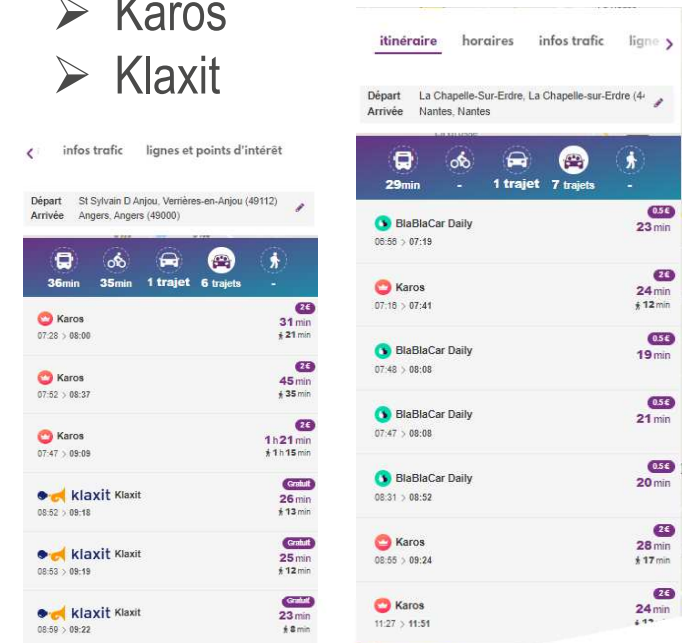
➢ Karos
➢ Klaxit

‹ infos trafic lignes et points d'intérêt

Départ St Sylvain D Anjou, Verrières-en-Anjou (49112)
Arrivée Angers, Angers (49000)

36min 35min 1 trajet 6 trajets -

Karos 07:28 > 08:00 2€ 31 min 21 min
Karos 07:52 > 08:37 2€ 45 min 35 min
Karos 07:47 > 09:09 2€ 1 h 21 min 1 h 15 min
klaxit Klaxit 08:52 > 09:18 Gratuit 26 min 13 min
klaxit Klaxit 08:53 > 09:19 Gratuit 25 min 12 min
klaxit Klaxit 08:59 > 09:22 Gratuit 23 min 8 min

itinéraire horaires infos trafic ligne ›

Départ La Chapelle-Sur-Erdre, La Chapelle-sur-Erdre (4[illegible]
Arrivée Nantes, Nantes

29min - 1 trajet 7 trajets -

BlaBlaCar Daily 06:56 > 07:19 0.5€ 23 min
Karos 07:16 > 07:41 2€ 24 min 12 min
BlaBlaCar Daily 07:48 > 08:08 0.5€ 19 min
BlaBlaCar Daily 07:47 > 08:08 0.5€ 21 min
BlaBlaCar Daily 08:31 > 08:52 0.5€ 20 min
Karos 08:55 > 09:24 2€ 28 min 17 min
Karos 11:27 > 11:51 2€ 24 min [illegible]